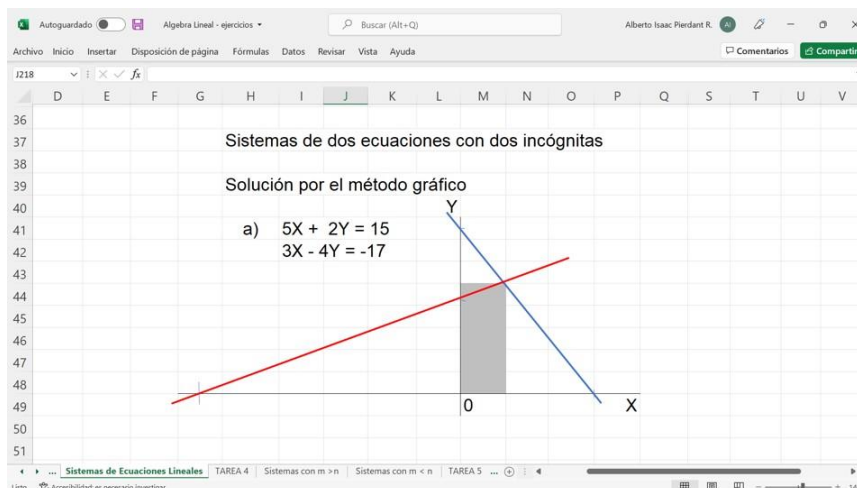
Autoguardado Algebra Lineal - ejercicios Buscar (Alt+Q) Alberto Isaac Pierdant R. AI

Archivo Inicio Insertar Disposición de página Fórmulas Datos Revisar Vista Ayuda Comentarios Compartir

J218 $fx$

D E F G H I J K L M N O P Q S T U V

36
37 Sistemas de dos ecuaciones con dos incógnitas
38
39 Solución por el método gráfico
40
41 a) 5X + 2Y = 15
42 3X - 4Y = -17
43
44
45
46
47
48
49
50
51

Y

0

X

... Sistemas de Ecuaciones Lineales TAREA 4 Sistemas con m > n Sistemas con m < n TAREA 5 ...

Listo Accesibilidad: es necesario investigar